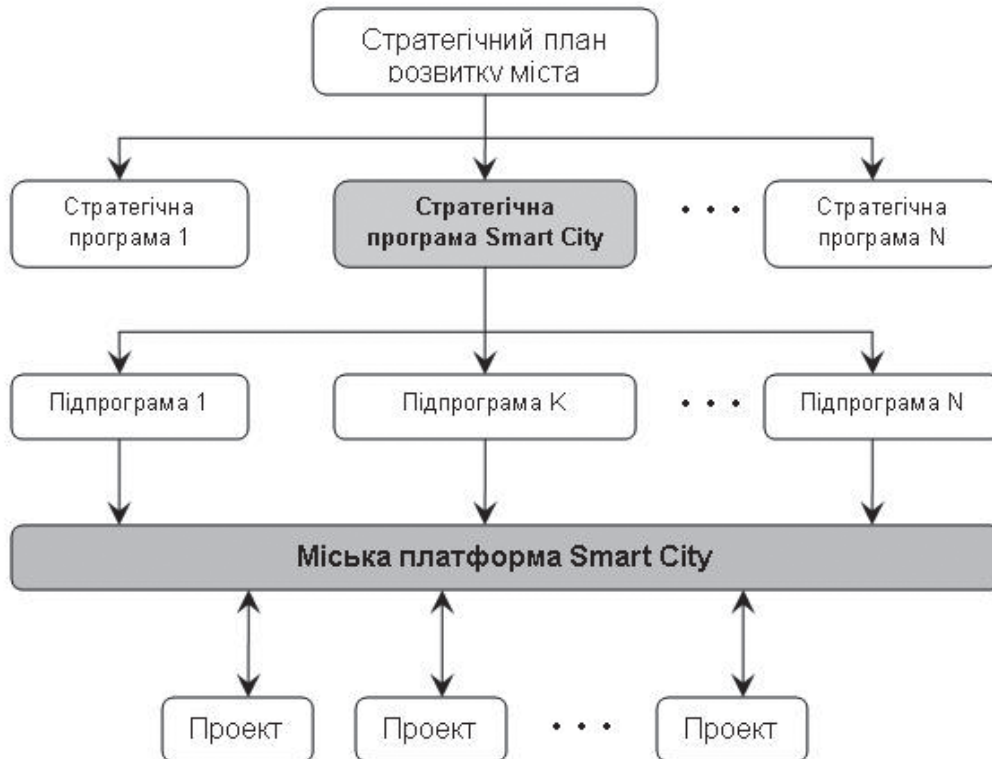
Стратегічний план розвитку міста

Стратегічна програма 1

Стратегічна програма Smart City

. . .

Стратегічна програма N

Підпрограма 1

Підпрограма K

. . .

Підпрограма N

Міська платформа Smart City

Проект

Проект

. . .

Проект